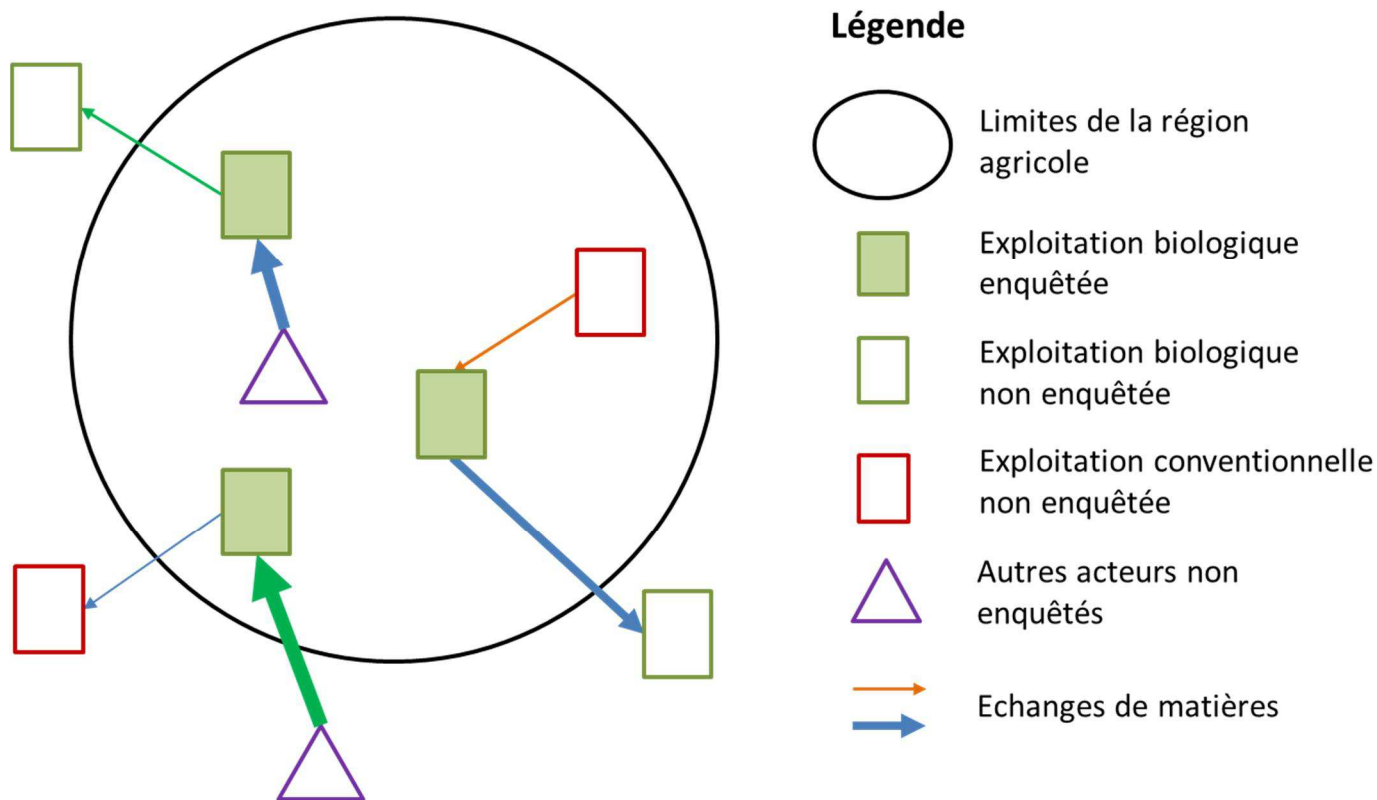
Légende

Limites de la région agricole

Exploitation biologique enquêtée

Exploitation biologique non enquêtée

Exploitation conventionnelle non enquêtée

Autres acteurs non enquêtés

Echanges de matières